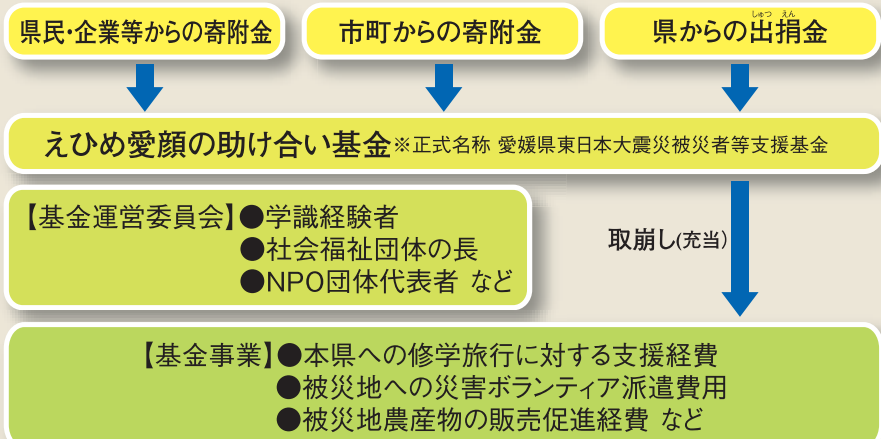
県民・企業等からの寄附金

市町からの寄附金

県からの出捐金

えひめ愛顔の助け合い基金※正式名称 愛媛県東日本大震災被災者等支援基金

【基金運営委員会】●学識経験者
●社会福祉団体の長
●NPO団体代表者 など

取崩し(充当)

【基金事業】●本県への修学旅行に対する支援経費
●被災地への災害ボランティア派遣費用
●被災地農産物の販売促進経費 など